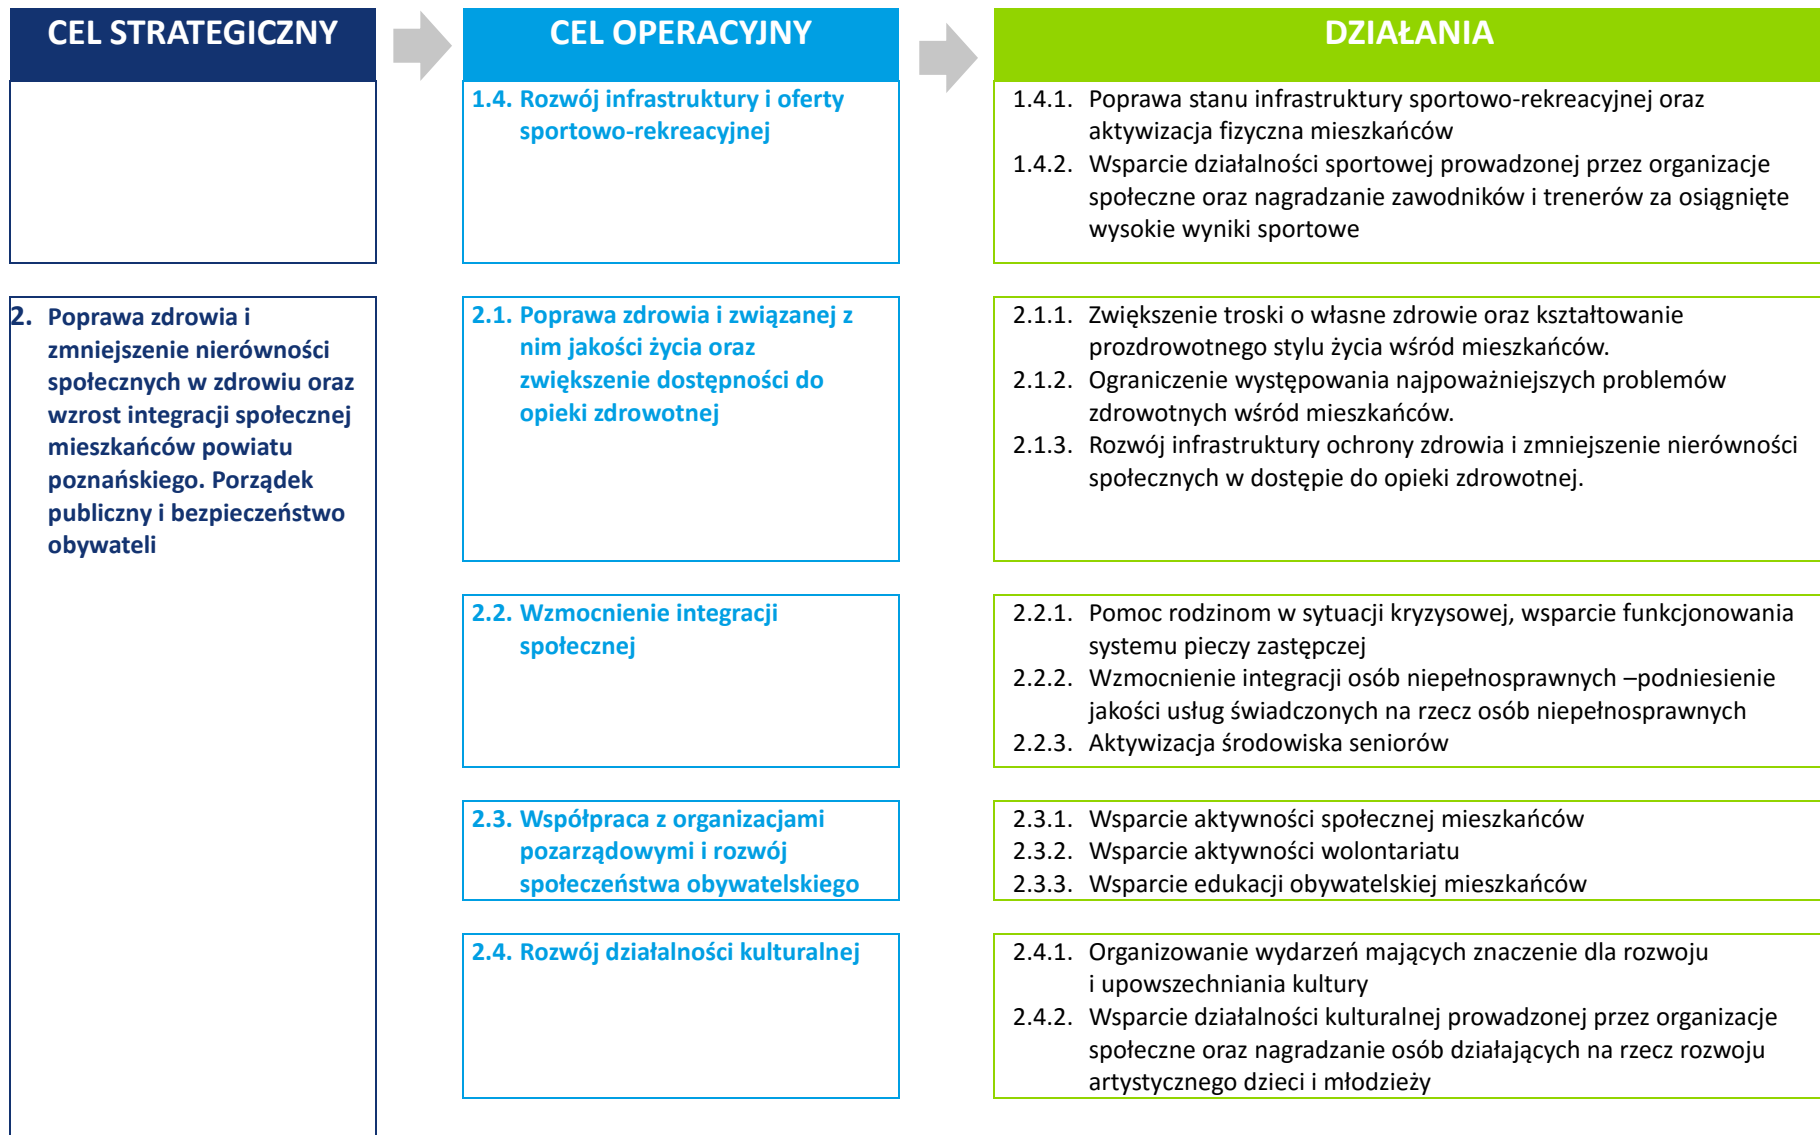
CEL STRATEGICZNY

CEL OPERACYJNY

DZIAŁANIA

1.4. Rozwój infrastruktury i oferty sportowo-rekreacyjnej

1.4.1. Poprawa stanu infrastruktury sportowo-rekreacyjnej oraz aktywizacja fizyczna mieszkańców
1.4.2. Wsparcie działalności sportowej prowadzonej przez organizacje społeczne oraz nagradzanie zawodników i trenerów za osiągnięte wysokie wyniki sportowe

2. Poprawa zdrowia i zmniejszenie nierówności społecznych w zdrowiu oraz wzrost integracji społecznej mieszkańców powiatu poznańskiego. Porządek publiczny i bezpieczeństwo obywateli

2.1. Poprawa zdrowia i związanej z nim jakości życia oraz zwiększenie dostępności do opieki zdrowotnej

2.1.1. Zwiększenie troski o własne zdrowie oraz kształtowanie prozdrowotnego stylu życia wśród mieszkańców.
2.1.2. Ograniczenie występowania najpoważniejszych problemów zdrowotnych wśród mieszkańców.
2.1.3. Rozwój infrastruktury ochrony zdrowia i zmniejszenie nierówności społecznych w dostępie do opieki zdrowotnej.

2.2. Wzmocnienie integracji społecznej

2.2.1. Pomoc rodzinom w sytuacji kryzysowej, wsparcie funkcjonowania systemu pieczy zastępczej
2.2.2. Wzmocnienie integracji osób niepełnosprawnych –podniesienie jakości usług świadczonych na rzecz osób niepełnosprawnych
2.2.3. Aktywizacja środowiska seniorów

2.3. Współpraca z organizacjami pozarządowymi i rozwój społeczeństwa obywatelskiego

2.3.1. Wsparcie aktywności społecznej mieszkańców
2.3.2. Wsparcie aktywności wolontariatu
2.3.3. Wsparcie edukacji obywatelskiej mieszkańców

2.4. Rozwój działalności kulturalnej

2.4.1. Organizowanie wydarzeń mających znaczenie dla rozwoju i upowszechniania kultury
2.4.2. Wsparcie działalności kulturalnej prowadzonej przez organizacje społeczne oraz nagradzanie osób działających na rzecz rozwoju artystycznego dzieci i młodzieży